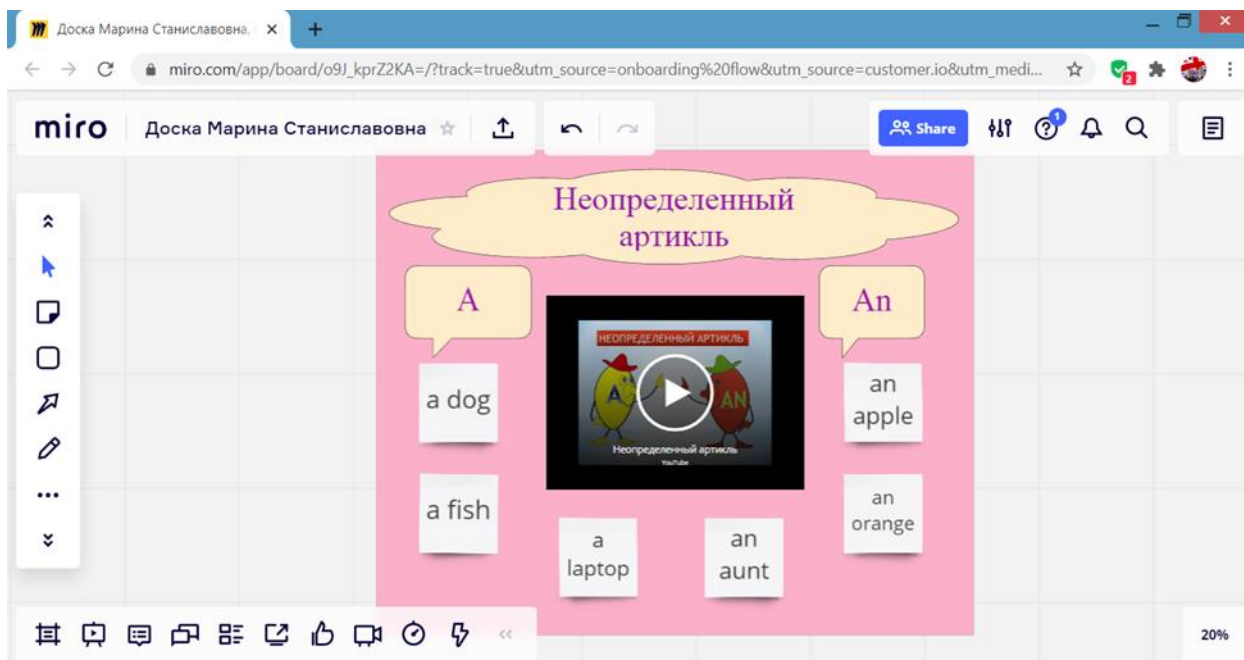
Доска Марина Станиславовна

miro.com/app/board/o9J_kprZ2KA=/?track=true&utm_source=onboarding%20flow&utm_source=customer.io&utm_medi...

miro Доска Марина Станиславовна

Share

Неопределенный артикль

A

An

НЕОПРЕДЕЛЕННЫЙ АРТИКЛЬ

A AN

Неопределенный артикль

YouTube

a dog

an apple

a fish

an orange

a laptop

an aunt

20%